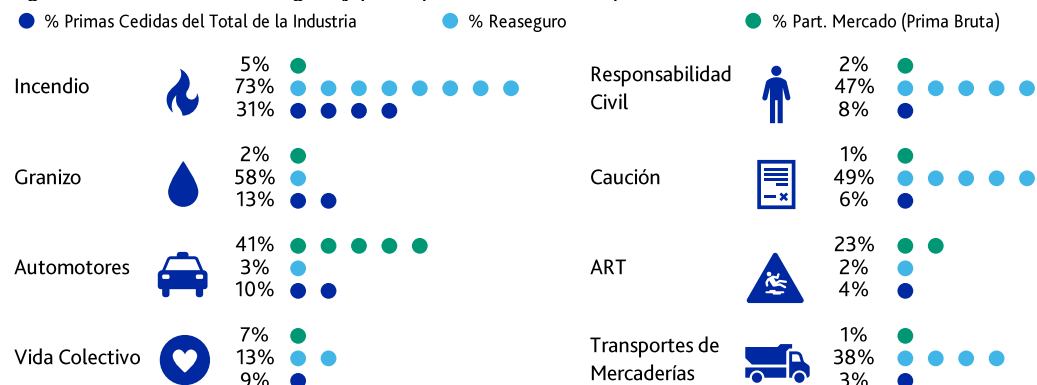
% Primas Cedidas del Total de la Industria
% Reaseguro
% Part. Mercado (Prima Bruta)

Incendio
5%
73%
31%

Granizo
2%
58%
13%

Automotores
41%
3%
10%

Vida Colectivo
7%
13%
9%

Responsabilidad Civil
2%
47%
8%

Caución
1%
49%
6%

ART
23%
2%
4%

Transportes de Mercaderías
1%
38%
3%